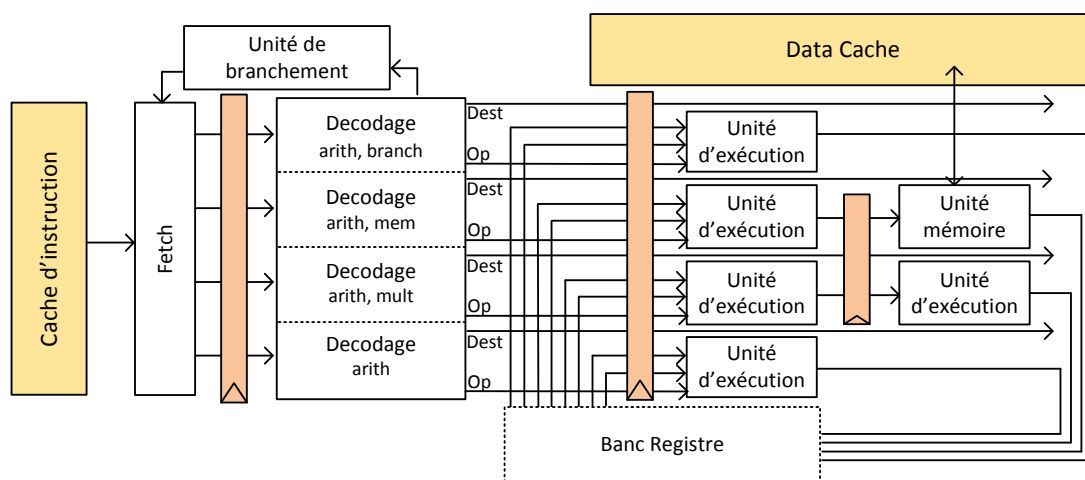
Unité de branchement

Data Cache

Cache d'instruction

Fetch

Decodage
arith, branch

Decodage
arith, mem

Decodage
arith, mult

Decodage
arith

Dest
Op
Dest
Op
Dest
Op
Dest
Op

Unité d'exécution

Unité d'exécution

Unité mémoire

Unité d'exécution

Unité d'exécution

Unité d'exécution

Banc Registre